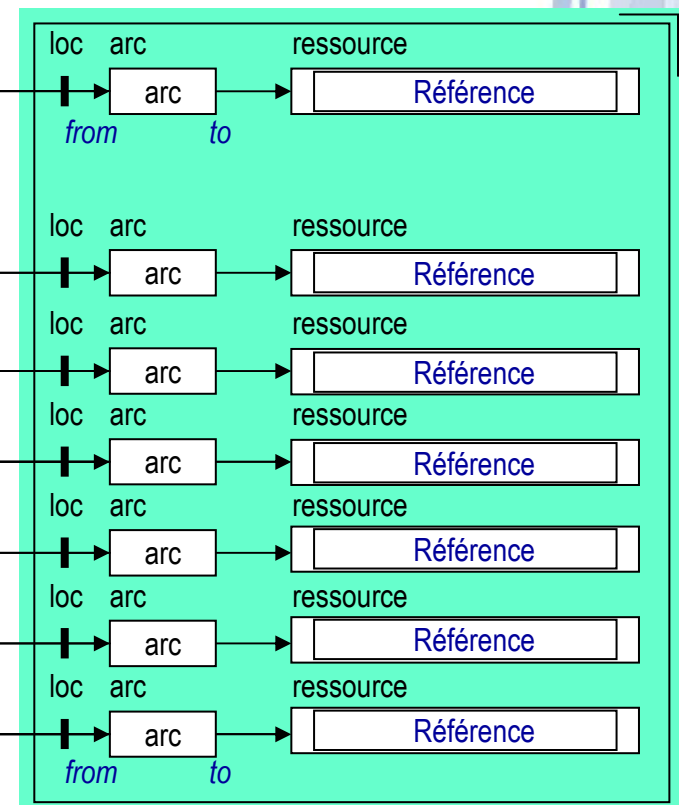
loc arc ressource
arc Référence
from to

loc arc ressource
arc Référence

loc arc ressource
arc Référence

loc arc ressource
arc Référence

loc arc ressource
arc Référence

loc arc ressource
arc Référence

loc arc ressource
arc Référence
from to